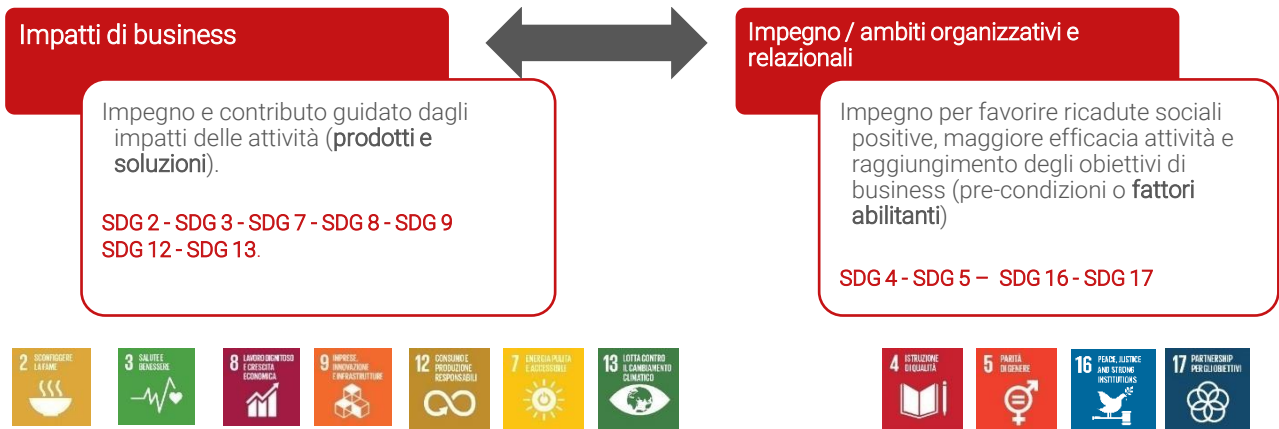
Impatti di business

Impegno e contributo guidato dagli impatti delle attività (prodotti e soluzioni).

SDG 2 - SDG 3 - SDG 7 - SDG 8 - SDG 9 SDG 12 - SDG 13.

Impegno / ambiti organizzativi e relazionali

Impegno per favorire ricadute sociali positive, maggiore efficacia attività e raggiungimento degli obiettivi di business (pre-condizioni o fattori abilitanti)

SDG 4 - SDG 5 – SDG 16 - SDG 17

2 SCONFIGGERE LA FAME

3 SALUTE E BENESSERE

8 LAVORO DIGNITOSO E CRESCITA ECONOMICA

9 IMPRESE, INNOVAZIONE E INFRASTRUTTURE

12 CONSUMO E PRODUZIONE RESPONSABILI

7 ENERGIA PULITA E ACCESSIBILE

13 LOTTA CONTRO IL CAMBIAMENTO CLIMATICO

4 ISTRUZIONE DI QUALITÀ

5 PARITÀ DI GENERE

16 PEACE, JUSTICE AND STRONG INSTITUTIONS

17 PARTNERSHIP PER GLI OBIETTIVI